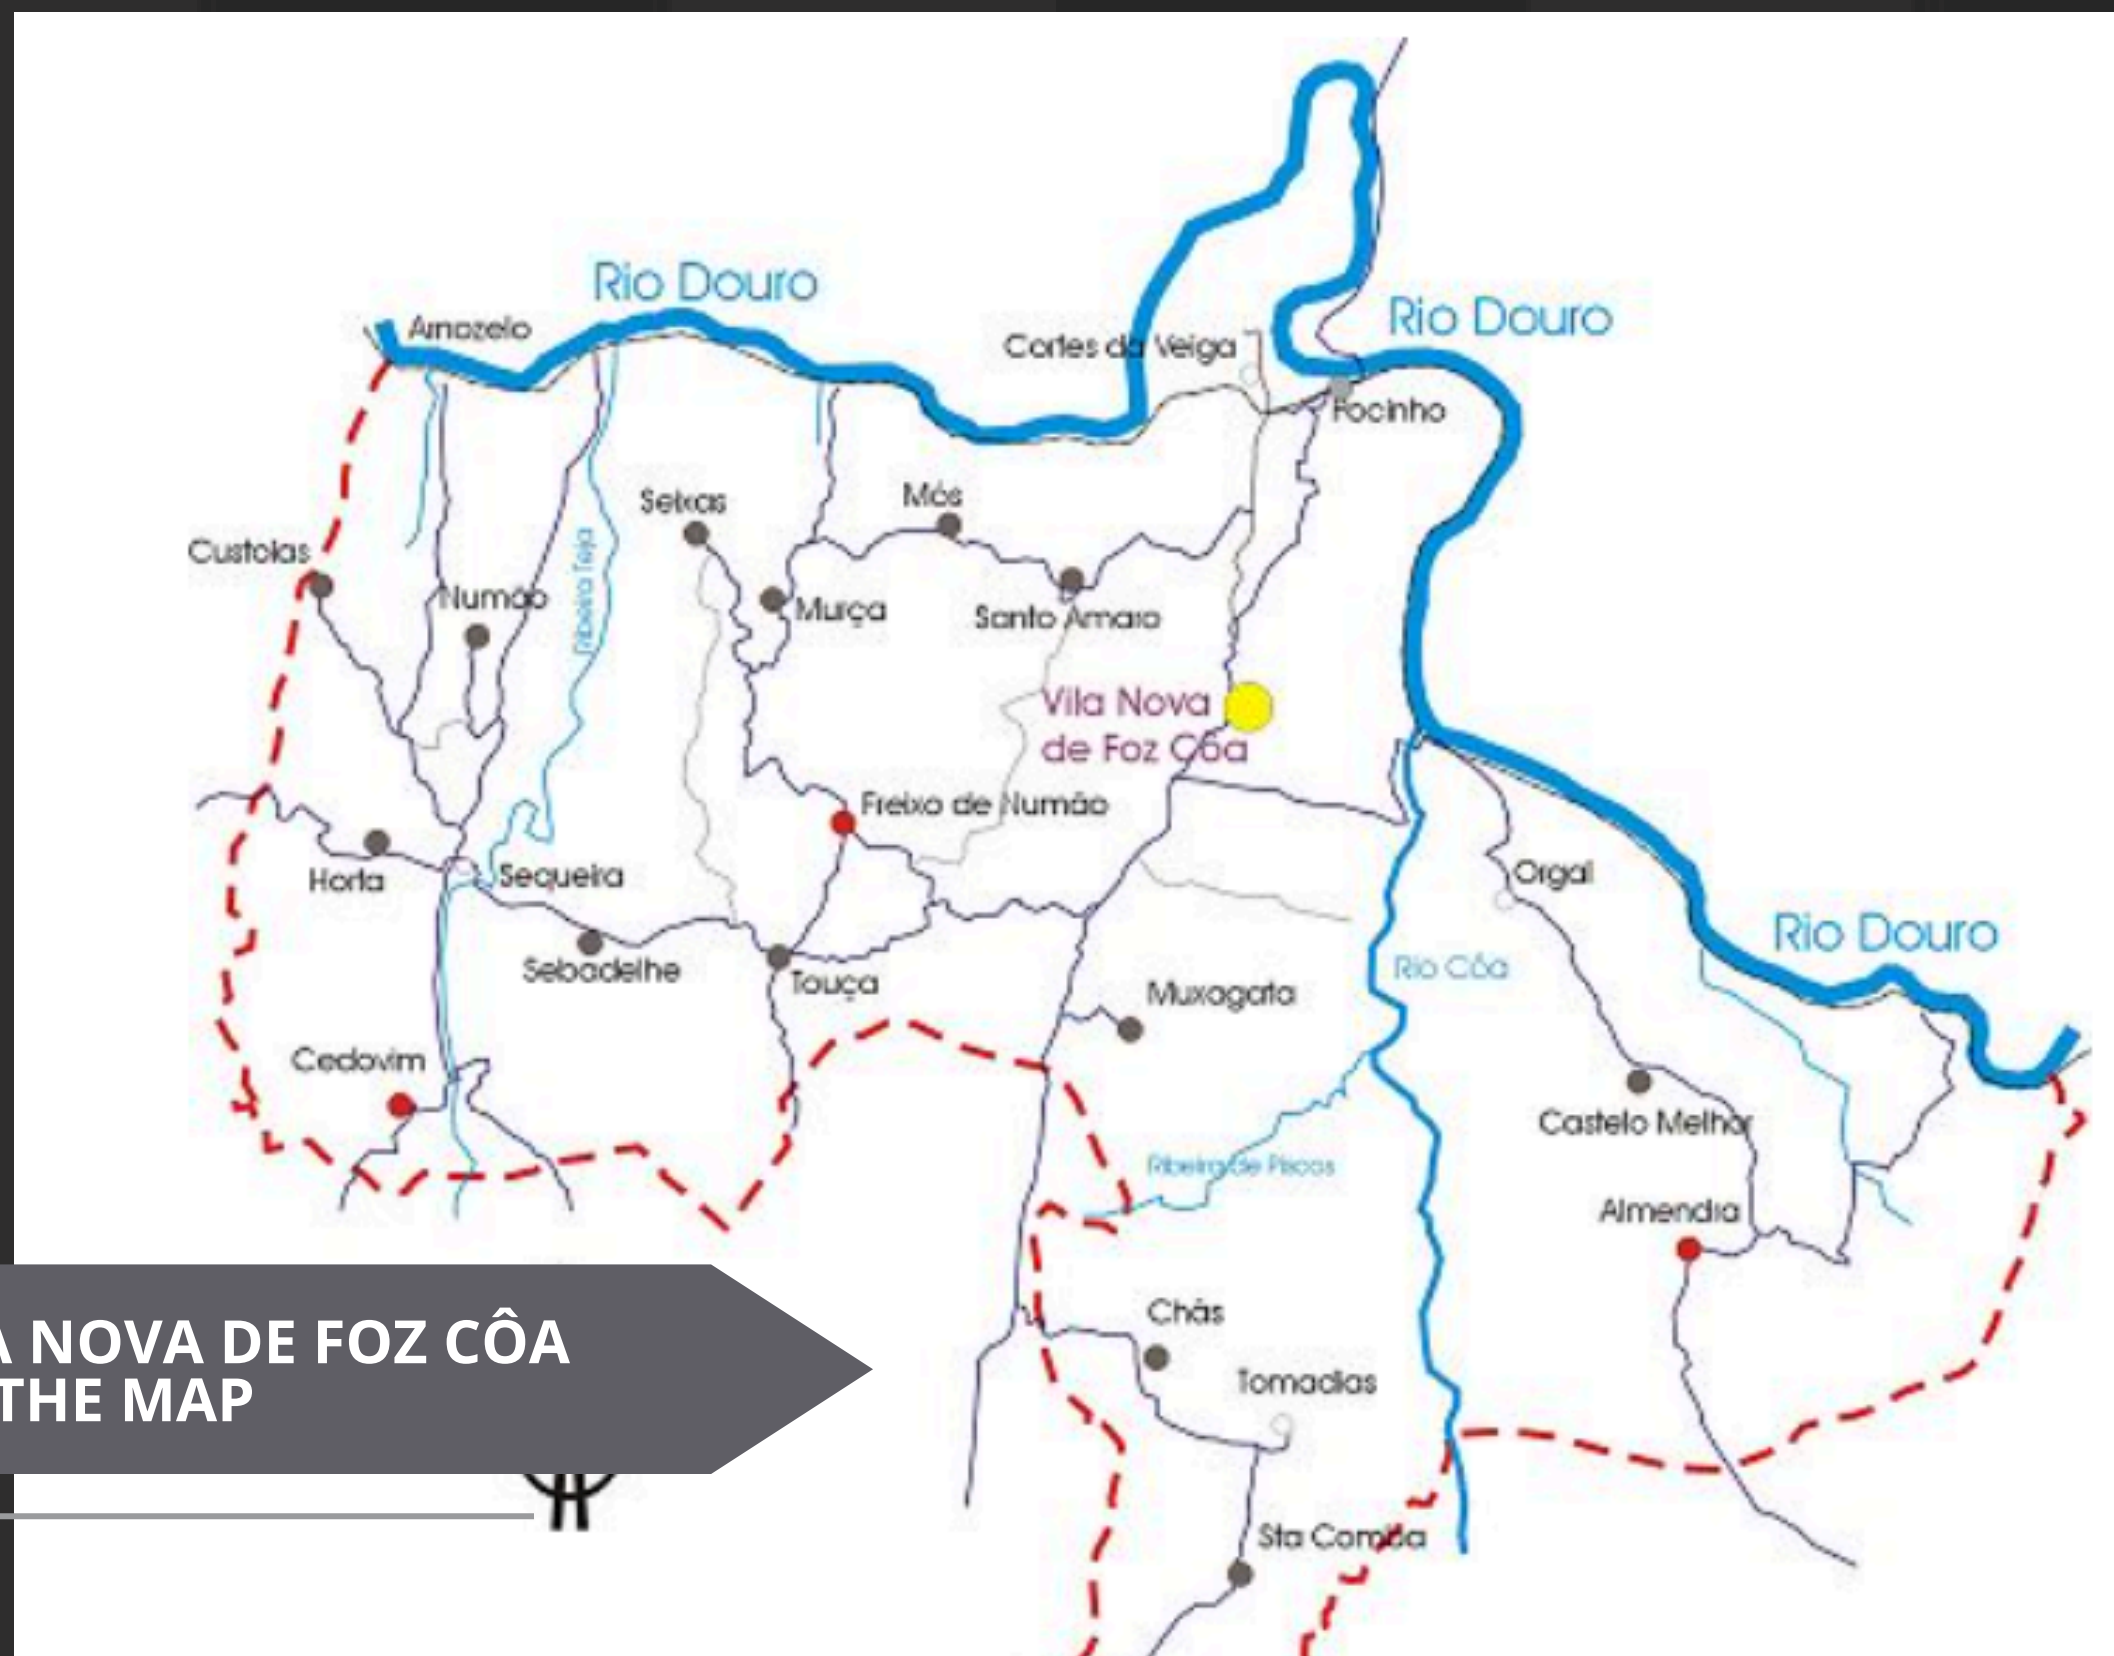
Rio Douro
Amozelo
Cortes da Veiga
Rio Douro
Fozinho
Seixas
Mós
Custoias
Numão
Ribeira Teja
Murça
Santo Amaro
Vila Nova de Foz Côa
Freixo de Numão
Horta
Sequeira
Orgal
Rio Douro
Sebadelhe
Touça
Rio Côa
Muxagata
Cedovim
Castelo Melhor
Ribeira de Piscos
Almendra
Chãs
Tomadias
Sta Comba

A NOVA DE FOZ CÔA
THE MAP